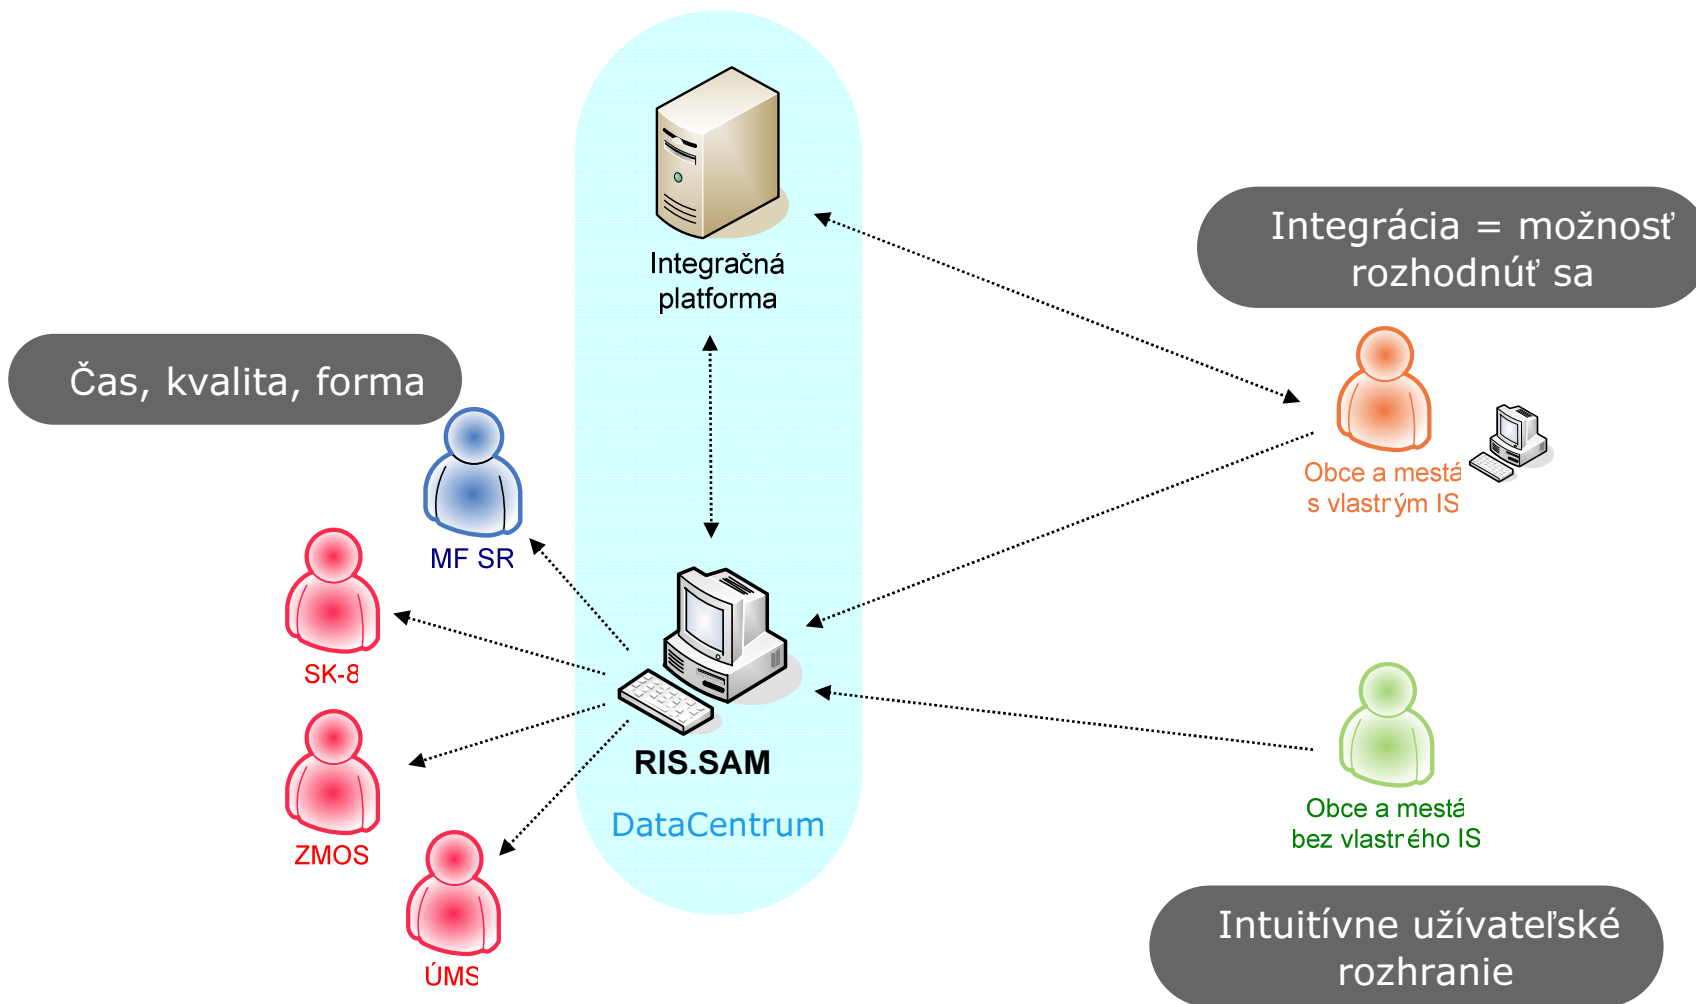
Integračná platforma

Integrácia = možnosť rozhodnúť sa

Čas, kvalita, forma

MF SR

Obce a mestá s vlastrým IS

SK-8

RIS.SAM

ZMOS

DataCentrum

Obce a mestá bez vlastrého IS

ÚMS

Intuitívne užívateľské rozhranie